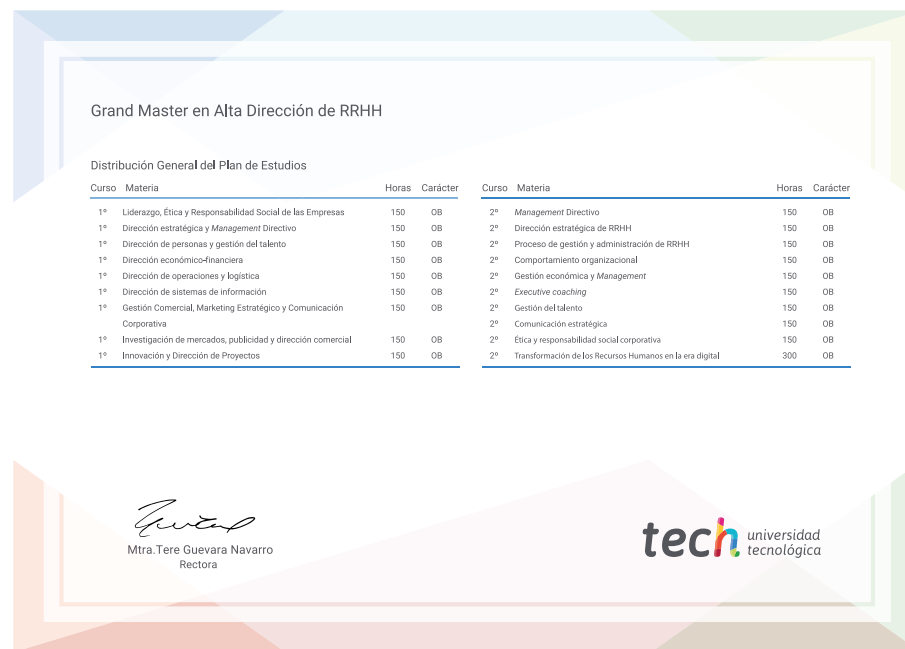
Grand Master en Alta Dirección de RRHH

Distribución General del Plan de Estudios

| Curso | Materia | Horas | Carácter |
|---|---|---|---|
| 1º | Liderazgo, Ética y Responsabilidad Social de las Empresas | 150 | OB |
| 1º | Dirección estratégica y *Management* Directivo | 150 | OB |
| 1º | Dirección de personas y gestión del talento | 150 | OB |
| 1º | Dirección económico-financiera | 150 | OB |
| 1º | Dirección de operaciones y logística | 150 | OB |
| 1º | Dirección de sistemas de información | 150 | OB |
| 1º | Gestión Comercial, Marketing Estratégico y Comunicación Corporativa | 150 | OB |
| 1º | Investigación de mercados, publicidad y dirección comercial | 150 | OB |
| 1º | Innovación y Dirección de Proyectos | 150 | OB |

| Curso | Materia | Horas | Carácter |
|---|---|---|---|
| 2º | *Management* Directivo | 150 | OB |
| 2º | Dirección estratégica de RRHH | 150 | OB |
| 2º | Proceso de gestión y administración de RRHH | 150 | OB |
| 2º | Comportamiento organizacional | 150 | OB |
| 2º | Gestión económica y *Management* | 150 | OB |
| 2º | *Executive coaching* | 150 | OB |
| 2º | Gestión del talento | 150 | OB |
| 2º | Comunicación estratégica | 150 | OB |
| 2º | Ética y responsabilidad social corporativa | 150 | OB |
| 2º | Transformación de los Recursos Humanos en la era digital | 300 | OB |

Mtra.Tere Guevara Navarro
Rectora

tech universidad tecnológica